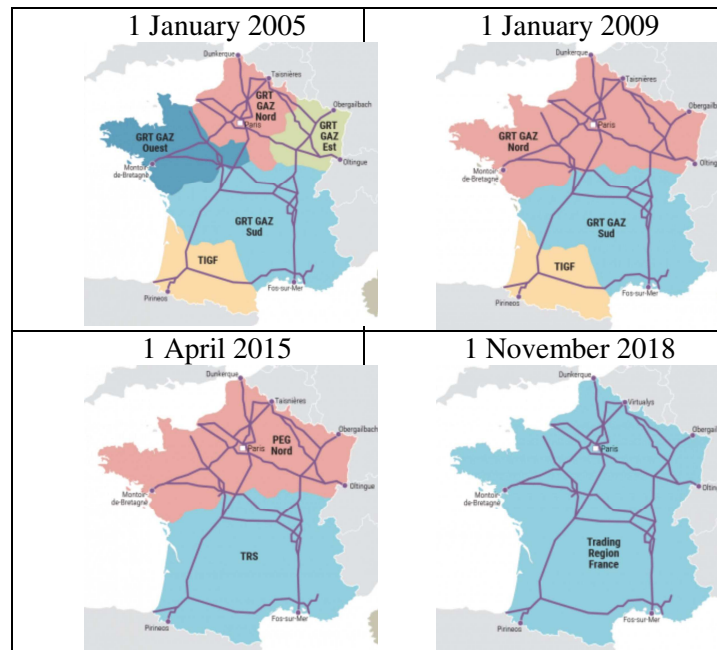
| 1 January 2005 | 1 January 2009 |
|---|---|
| Dunkerque, Taisnières, GRT GAZ Nord, Obergailbach, GRT GAZ Est, Paris, GRT GAZ Ouest, Montoir-de-Bretagne, Oltingue, GRT GAZ Sud, TIGF, Pirineos, Fos-sur-Mer | Dunkerque, Taisnières, Obergailb, Paris, GRT GAZ Nord, Montoir-de-Bretagne, Oltin, GRT GAZ Sud, TIGF, Pirineos, Fos-sur-Mer |
| **1 April 2015** | **1 November 2018** |
| Dunkerque, Taisnières, Obergailbach, PEG Nord, Paris, Montoir-de-Bretagne, Oltingue, TRS, Pirineos, Fos-sur-Mer | Dunkerque, Virtualys, Obergail, Paris, Montoir-de-Bretagne, Oltin, Trading Region France, Pirineos, Fos-sur-Mer |